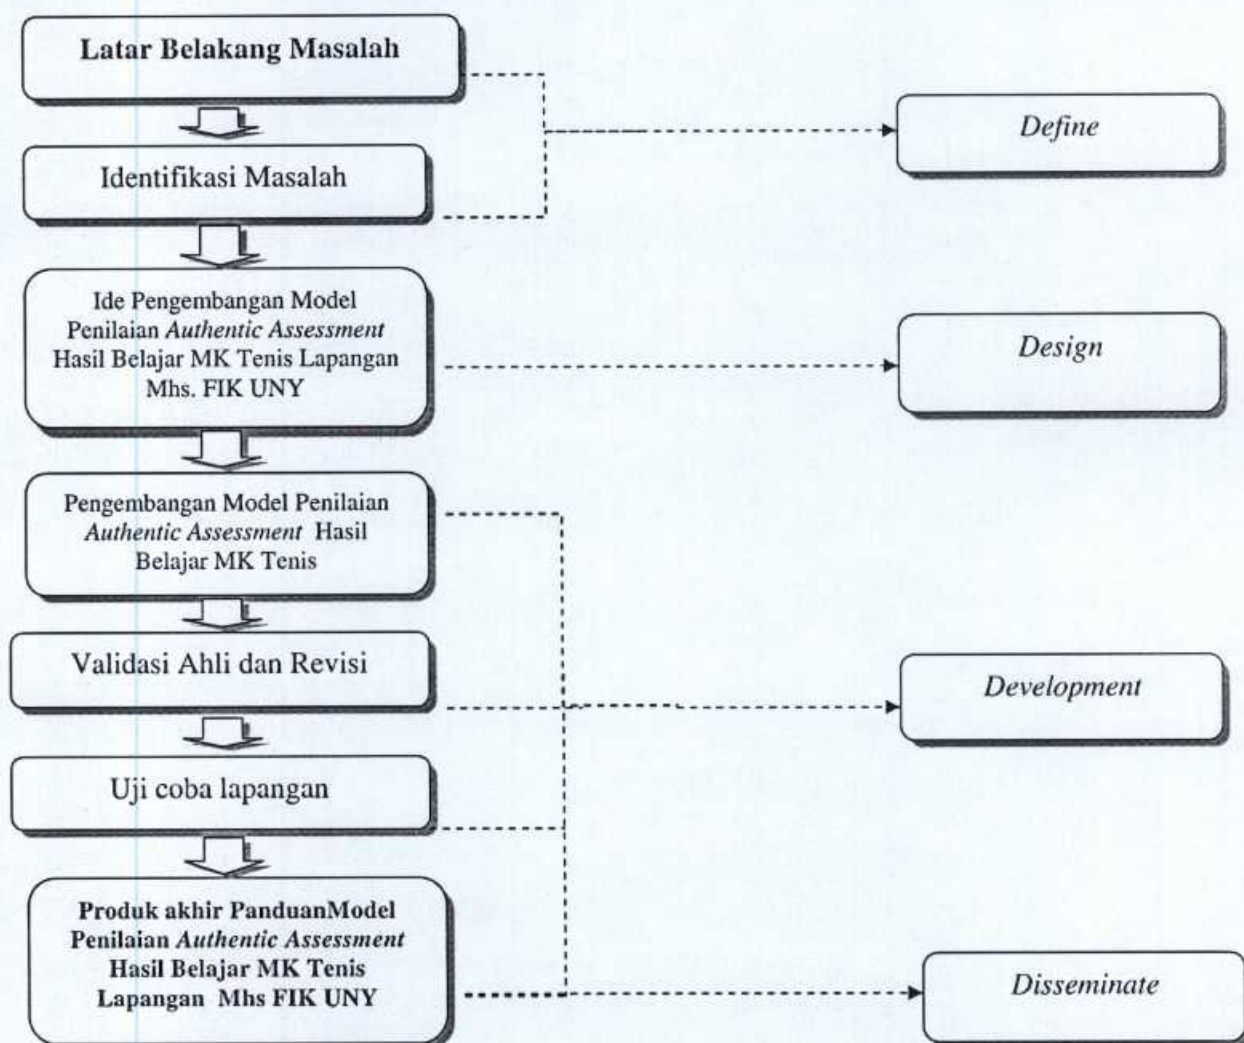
Latar Belakang Masalah

Identifikasi Masalah

Ide Pengembangan Model Penilaian *Authentic Assessment* Hasil Belajar MK Tenis Lapangan Mhs. FIK UNY

Pengembangan Model Penilaian *Authentic Assessment* Hasil Belajar MK Tenis

Validasi Ahli dan Revisi

Uji coba lapangan

Produk akhir PanduanModel Penilaian *Authentic Assessment* Hasil Belajar MK Tenis Lapangan Mhs FIK UNY

*Define*

*Design*

*Development*

*Disseminate*